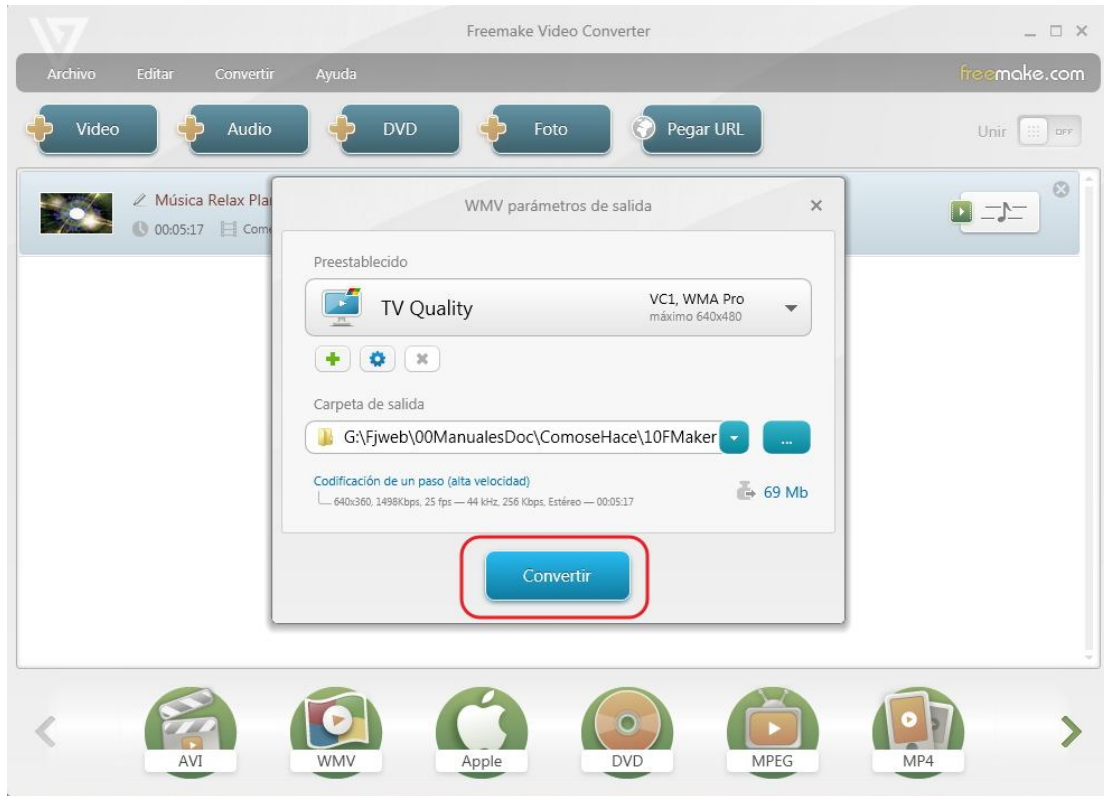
Freemake Video Converter

Archivo Editar Convertir Ayuda

freemake.com

Video Audio DVD Foto Pegar URL

Unir OFF

Música Relax Pla

00:05:17 Com

WMV parámetros de salida

Preestablecido

TV Quality

VC1, WMA Pro
máximo 640x480

Carpeta de salida

G:\Fjweb\00ManualesDoc\ComoseHace\10FMaker

...

Codificación de un paso (alta velocidad)
640x360, 1498Kbps, 25 fps — 44 kHz, 256 Kbps, Estéreo — 00:05:17

69 Mb

Convertir

AVI WMV Apple DVD MPEG MP4